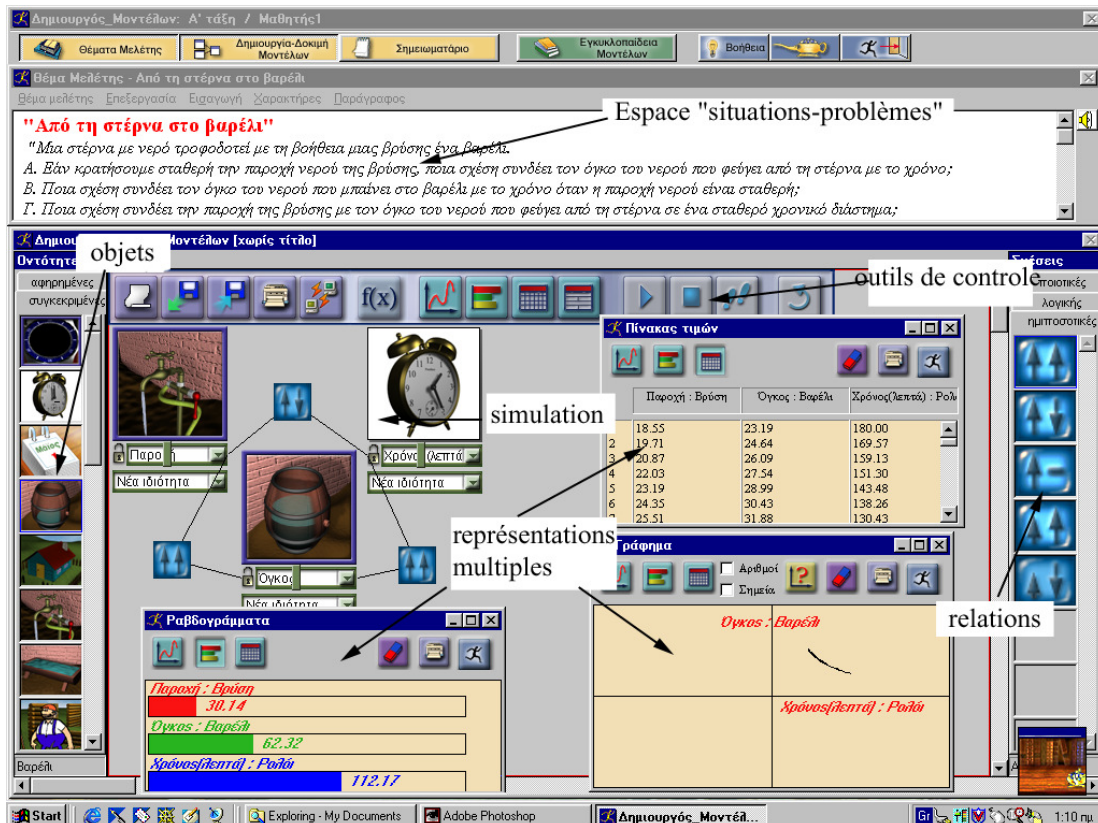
Δημιουργός_Μοντέλων: Α' τάξη / Μαθητής1

Θέματα Μελέτης
Δημιουργία-Δοκιμή Μοντέλων
Σημειωματάριο
Εγκυκλοπαίδεια Μοντέλων
Βοήθεια

Θέμα Μελέτης - Από τη στέρνα στο βαρέλι
Θέμα μελέτης Επεξεργασία Εισαγωγή Χαρακτήρες Παράγραφος

Espace "situations-problèmes"

"Από τη στέρνα στο βαρέλι"
"Μια στέρνα με νερό τροφοδοτεί με τη βοήθεια μιας βρύσης ένα βαρέλι.
Α. Εάν κρατήσουμε σταθερή την παροχή νερού της βρύσης, ποια σχέση συνδέει τον όγκο του νερού που φεύγει από τη στέρνα με το χρόνο;
Β. Ποια σχέση συνδέει τον όγκο του νερού που μπαίνει στο βαρέλι με το χρόνο όταν η παροχή νερού είναι σταθερή;
Γ. Ποια σχέση συνδέει την παροχή της βρύσης με τον όγκο του νερού που φεύγει από τη στέρνα σε ένα σταθερό χρονικό διάστημα;

Δημιου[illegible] Μοντέλων [χωρίς τίτλο]
Οντότητες
objets
αφηρημένες
συγκεκριμένες
Βαρέλι

outils de controle
Σχέσεις
ποιοτικές
λογικής
ημιποσοτικές

Πίνακας τιμών

| | Παροχή : Βρύση | Όγκος : Βαρέλι | Χρόνος(λεπτά) : Ρολ |
|---|---|---|---|
| | 18.55 | 23.19 | 180.00 |
| 2 | 19.71 | 24.64 | 169.57 |
| 3 | 20.87 | 26.09 | 159.13 |
| 4 | 22.03 | 27.54 | 151.30 |
| 5 | 23.19 | 28.99 | 143.48 |
| 6 | 24.35 | 30.43 | 138.26 |
| 7 | 25.51 | 31.88 | 130.43 |

simulation
Παροχή
Νέα ιδιότητα
Χρόνος(λεπτά)
Νέα ιδιότητα
Όγκος
Νέα ιδιότητα

représentations multiples

Γράφημα
Αριθμοί
Σημεία
Όγκος : Βαρέλι
Χρόνος(λεπτά) : Ρολόι

relations

Ραβδογράμματα
Παροχή : Βρύση
30.14
Όγκος : Βαρέλι
62.32
Χρόνος(λεπτά) : Ρολόι
112.17

Start
Exploring - My Documents
Adobe Photoshop
Δημιουργός_Μοντέλ...
1:10 πμ